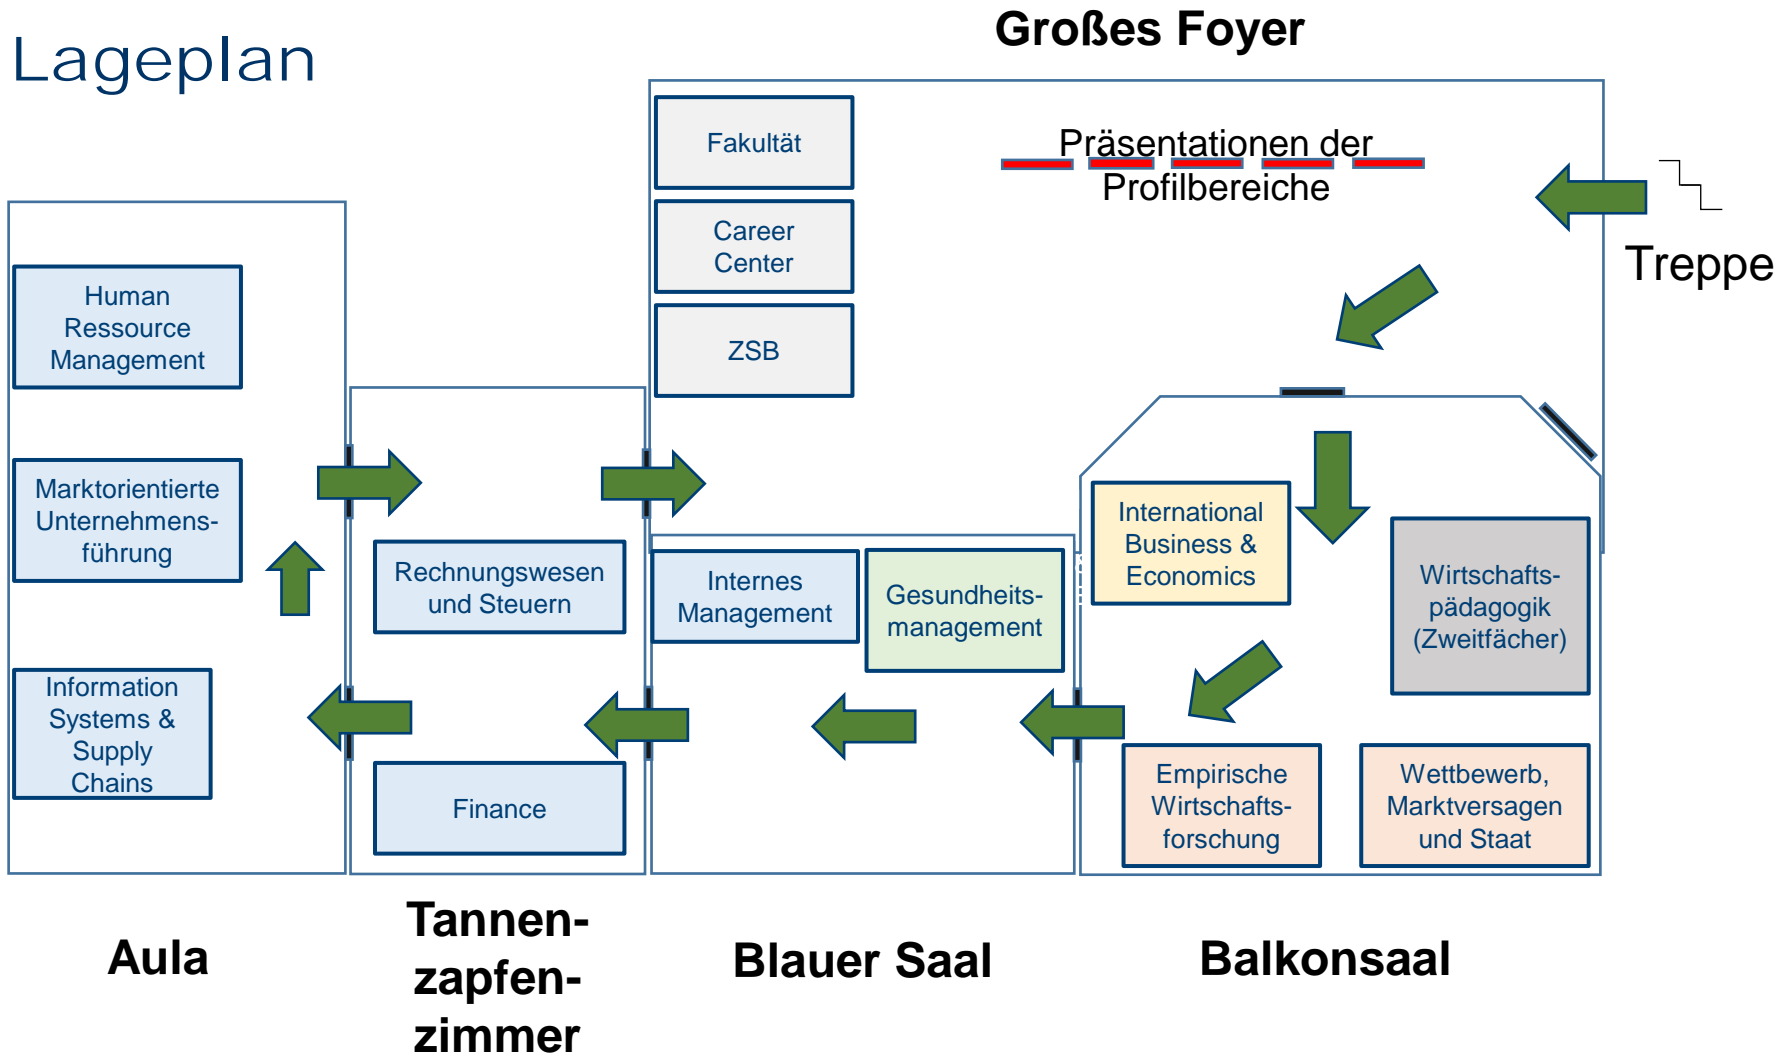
Lageplan

Großes Foyer

Fakultät

Career Center

ZSB

Präsentationen der Profilbereiche

Treppe

Human Ressource Management

Marktorientierte Unternehmensführung

Information Systems & Supply Chains

Rechnungswesen und Steuern

Finance

Internes Management

Gesundheitsmanagement

International Business & Economics

Wirtschaftspädagogik (Zweitfächer)

Empirische Wirtschaftsforschung

Wettbewerb, Marktversagen und Staat

Aula

Tannenzapfenzimmer

Blauer Saal

Balkonsaal